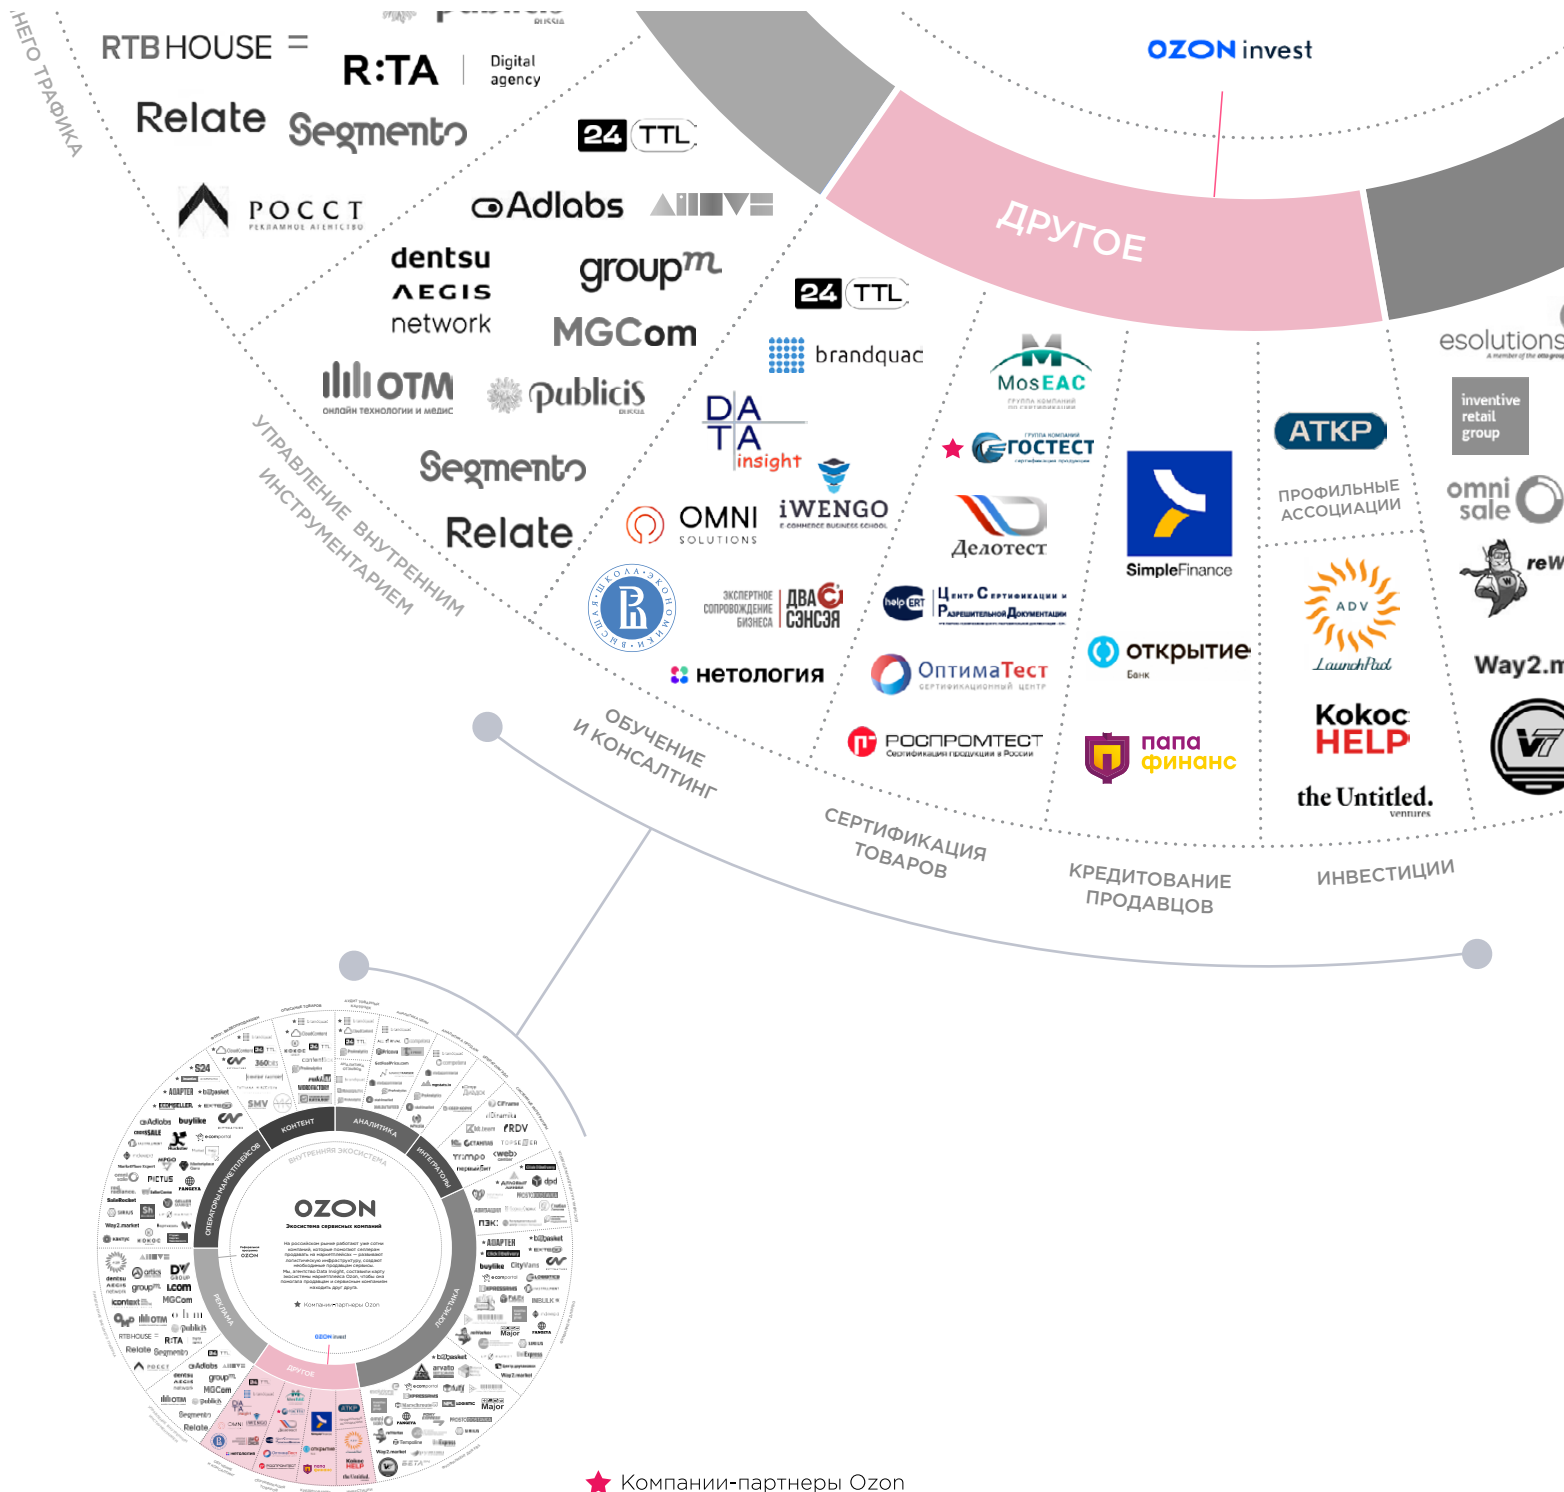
НЕГО ТРАФИКА

RTB HOUSE

R:TA Digital agency

Relate

Segmento

24 TTL

РОССТ РЕКЛАМНОЕ АГЕНТСТВО

Adlabs

AIIVE

dentsu AEGIS network

groupm

MGCom

24 TTL

brandquad

OTM онлайн технологии и медиа

Publicis RUSSIA

DATA insight

Segmento

Relate

OMNI SOLUTIONS

iWENGO E-COMMERCE BUSINESS SCHOOL

ВЫСШАЯ ШКОЛА ЭКОНОМИКИ

ЭКСПЕРТНОЕ СОПРОВОЖДЕНИЕ БИЗНЕСА ДВА СЭНСЭЯ

нетология

УПРАВЛЕНИЕ ВНУТРЕННИМ ИНСТРУМЕНТАРИЕМ

ОБУЧЕНИЕ И КОНСАЛТИНГ

OZON invest

ДРУГОЕ

MosEAC

ГОСТЕСТ

Делотест

Центр Сертификации и Разрешительной Документации

ОптимаТест

РОСПРОМТЕСТ

SimpleFinance

открытие Банк

папа финанс

АТКР

ПРОФИЛЬНЫЕ АССОЦИАЦИИ

ADV LaunchPad

Kokoc HELP

the Untitled. ventures

esolutions

inventive retail group

omni sale

reW

Way2.m

СЕРТИФИКАЦИЯ ТОВАРОВ

КРЕДИТОВАНИЕ ПРОДАВЦОВ

ИНВЕСТИЦИИ

OZON Экосистема сервисных компаний

КОНТЕНТ

АНАЛИТИКА

ИНТЕГРАТОРЫ

ЛОГИСТИКА

РЕКЛАМА

ДРУГОЕ

ОПЕРАТОРЫ МАРКЕТПЛЕЙСОВ

ВНУТРЕННЯЯ ЭКОСИСТЕМА

Компании-партнеры Ozon